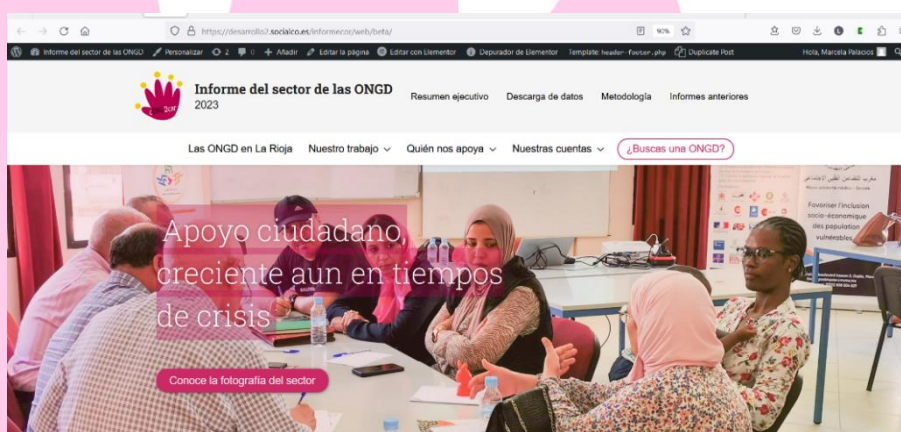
https://desarrollo2.socialco.es/informecor/web/beta/

90%

Informe del sector de las ONGD   Personalizar   2   0   Añadir   Editar la página   Editar con Elementor   Depurador de Elementor   Template: header-footer.php   Duplicate Post   Hola, Marcela Palacios

Informe del sector de las ONGD
2023

Resumen ejecutivo   Descarga de datos   Metodología   Informes anteriores

Las ONGD en La Rioja   Nuestro trabajo   Quién nos apoya   Nuestras cuentas   ¿Buscas una ONGD?

Apoyo ciudadano creciente aun en tiempos de crisis

Conoce la fotografía del sector

Favoriser l'inclusion socio-économique des population vulnérables